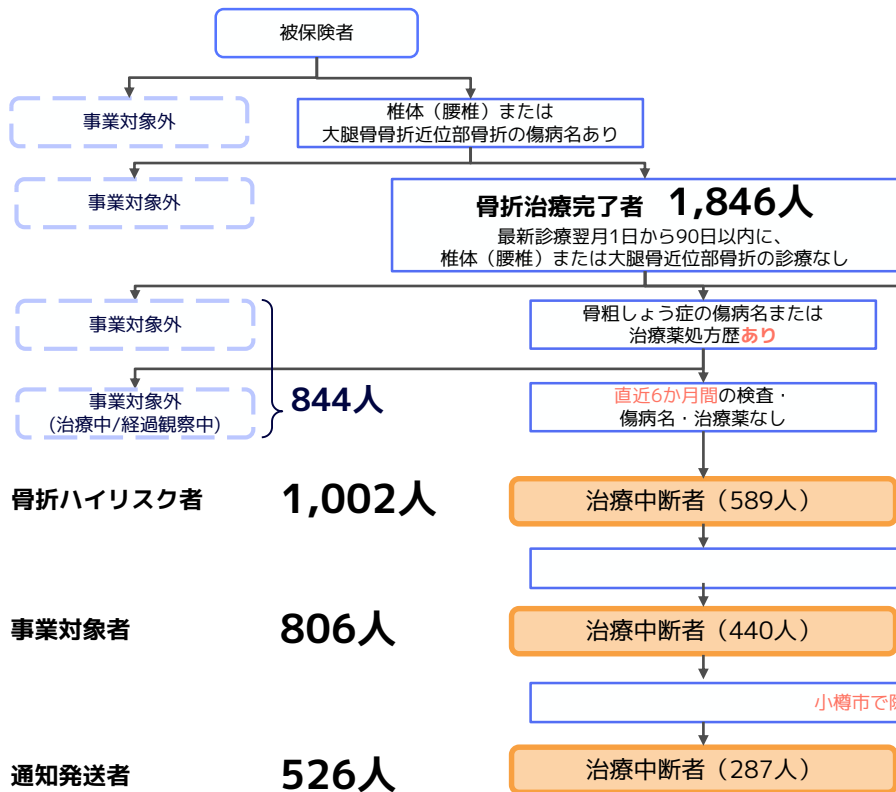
被保険者

事業対象外

椎体（腰椎）または
大腿骨骨折近位部骨折の傷病名あり

事業対象外

骨折治療完了者　1,846人
最新診療翌月1日から90日以内に、
椎体（腰椎）または大腿骨骨折近位部骨折の診療なし

事業対象外

骨粗しょう症の傷病名または
治療薬処方歴あり

事業対象外
（治療中/経過観察中）

844人

直近6か月間の検査・
傷病名・治療薬なし

骨折ハイリスク者　1,002人　治療中断者（589人）

事業対象者　806人　治療中断者（440人）

小樽市で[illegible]

通知発送者　526人　治療中断者（287人）